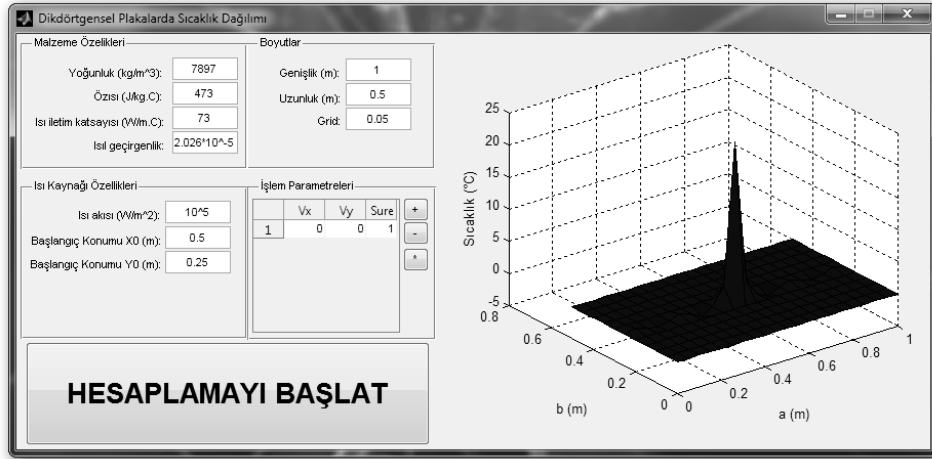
Dikdörtgensel Plakalarda Sıcaklık Dağılımı

Malzeme Özelikleri

Yoğunluk (kg/m^3): 7897

Özısı (J/kg.C): 473

Isı iletim katsayısı (W/m.C): 73

Isıl geçirgenlik: 2.026*10^-5

Boyutlar

Genişlik (m): 1

Uzunluk (m): 0.5

Grid: 0.05

Isı Kaynağı Özellikleri

Isı akısı (W/m^2): 10^5

Başlangıç Konumu X0 (m): 0.5

Başlangıç Konumu Y0 (m): 0.25

İşlem Parametreleri

| | Vx | Vy | Sure |
|---|---|---|---|
| 1 | 0 | 0 | 1 |

+

-

*

HESAPLAMAYI BAŞLAT

Sıcaklık (°C)

25
20
15
10
5
0
-5

b (m)

0.8
0.6
0.4
0.2
0

a (m)

0
0.2
0.4
0.6
0.8
1